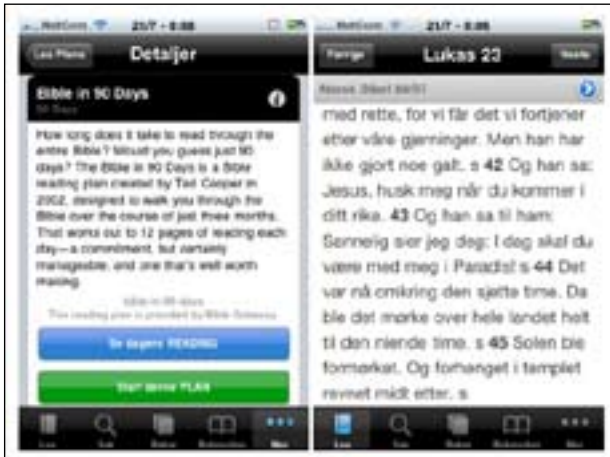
NetCom 21:7 - 0:08

Les Plans Detaljer

Bible in 90 Days
90 Days

How long does it take to read through the entire Bible? Would you guess just 90 days? The Bible in 90 Days is a Bible reading plan created by Ted Cooper in 2002, designed to walk you through the Bible over the course of just three months. That works out to 12 pages of reading each day—a commitment, but certainly manageable, and one that's well worth making.

Bible in 90 days
This reading plan is provided by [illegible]

Se dagens READING

Start denne PLAN

Les Søk Notes Bokmerker Mer

NetCom 21:7 - 0:08

Forrige Lukas 23 Neste

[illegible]

med rette, for vi får det vi fortjener etter våre gjerninger. Men han har ikke gjort noe galt. s 42 Og han sa: Jesus, husk meg når du kommer i ditt rike. 43 Og han sa til ham: Sannelig sier jeg deg: I dag skal du være med meg i Paradis! s 44 Det var nå omkring den sjette time. Da ble det mørke over hele landet helt til den niende time. s 45 Solen ble formørket. Og forhenget i templet revnet midt etter. s

Les Søk Notes Bokmerker Mer